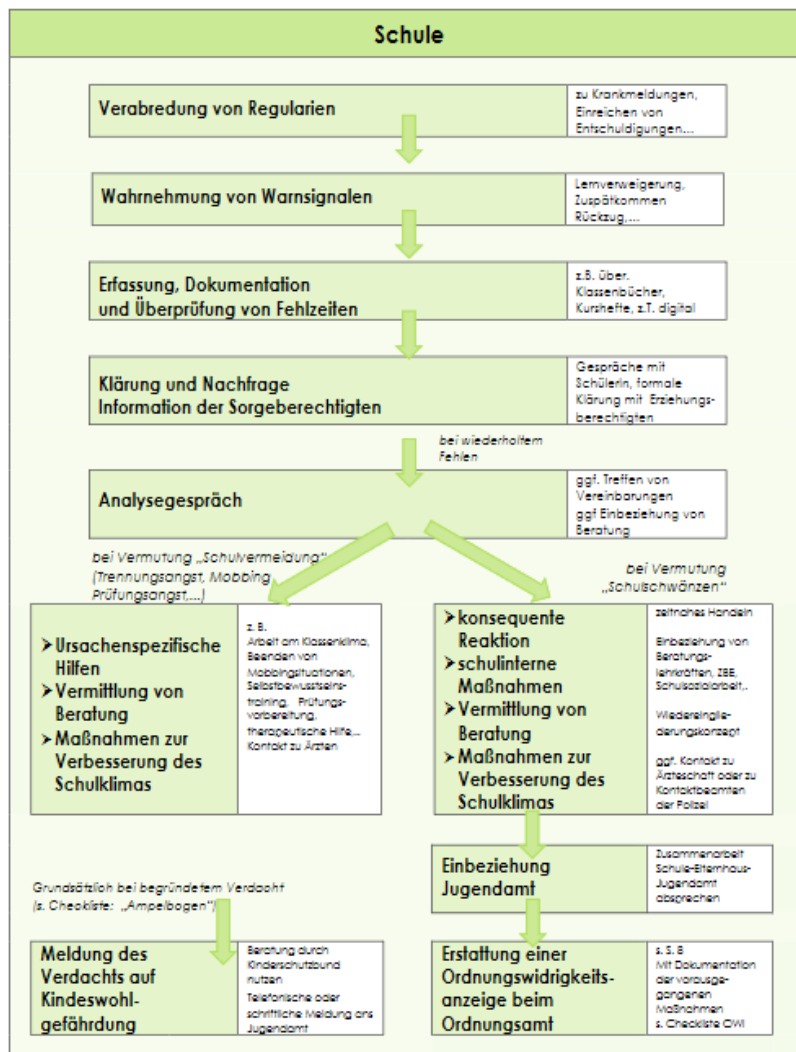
Schule

Verabredung von Regularien

zu Krankmeldungen, Einreichen von Entschuldigungen…

Wahrnehmung von Warnsignalen

Lernverweigerung, Zuspätkommen Rückzug,…

Erfassung, Dokumentation und Überprüfung von Fehlzeiten

z.B. über. Klassenbücher, Kurshefte, z.T. digital

Klärung und Nachfrage
Information der Sorgeberechtigten

Gespräche mit Schülerin, formale Klärung mit Erziehungsberechtigten

bei wiederholtem Fehlen

Analysegespräch

ggf. Treffen von Vereinbarungen
ggf Einbeziehung von Beratung

bei Vermutung „Schulvermeidung" (Trennungsangst, Mobbing Prüfungsangst,…)

bei Vermutung „Schulschwänzen"

➤ Ursachenspezifische Hilfen
➤ Vermittlung von Beratung
➤ Maßnahmen zur Verbesserung des Schulklimas

z. B.
Arbeit am Klassenklima, Beenden von Mobbingsituationen, Selbstbewusstseinstraining, Prüfungsvorbereitung, therapeutische Hilfe,… Kontakt zu Ärzten

➤ konsequente Reaktion
➤ schulinterne Maßnahmen
➤ Vermittlung von Beratung
➤ Maßnahmen zur Verbesserung des Schulklimas

zeitnahes Handeln

Einbeziehung von Beratungslehrkräften, ZBE, Schulsozialarbeit,.

Wiedereingliederungskonzept

ggf. Kontakt zu Ärzteschaft oder zu Kontaktbeamten der Polizei

Einbeziehung Jugendamt

Zusammenarbeit Schule-Elternhaus-Jugendamt absprechen

Grundsätzlich bei begründetem Verdacht (s. Checkliste: „Ampelbogen")

Meldung des Verdachts auf Kindeswohlgefährdung

Beratung durch Kinderschutzbund nutzen

Telefonische oder schriftliche Meldung ans Jugendamt

Erstattung einer Ordnungswidrigkeitsanzeige beim Ordnungsamt

s. S. 8
Mit Dokumentation der vorausgegangenen Maßnahmen
s. Checkliste OWI